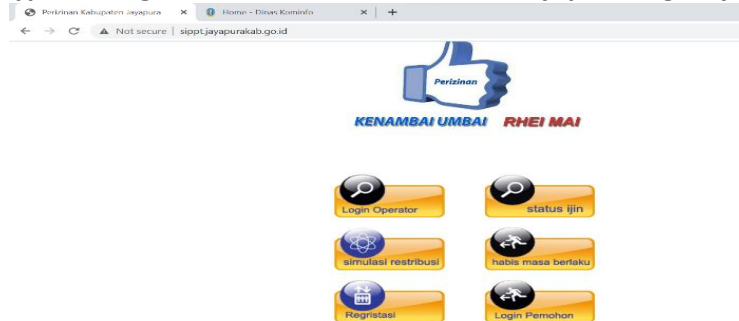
Perizinan Kabupaten Jayapura ×
Home - Dinas Kominfo ×
+
Not secure | sippt.jayapurakab.go.id

Perizinan

KENAMBAI UMBAI RHEI MAI

Login Operator
status ijin
simulasi restribusi
habis masa berlaku
Regristasi
Login Pemohon